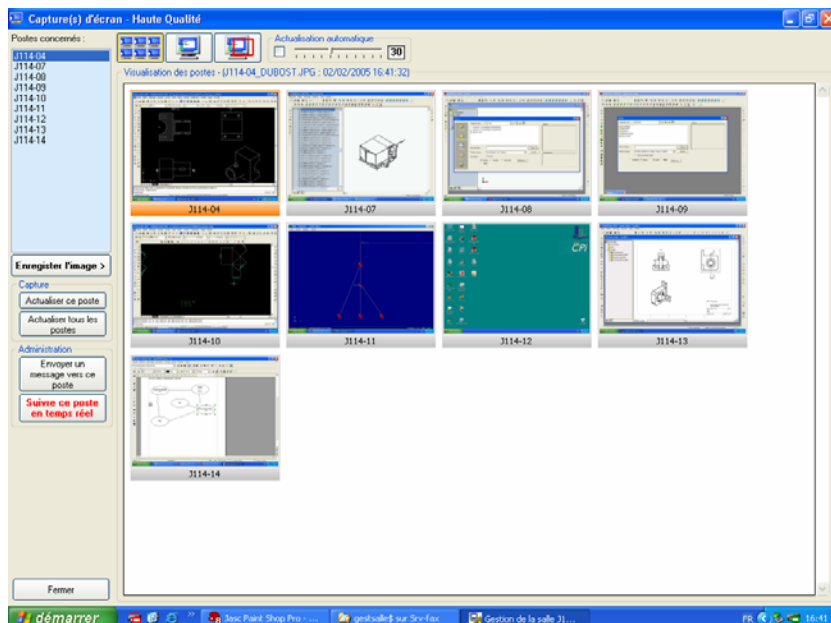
Capture(s) d'écran - Haute Qualité

Postes concernés :

J114-04
J114-07
J114-08
J114-09
J114-10
J114-11
J114-12
J114-13
J114-14

Actualisation automatique

30

Visualisation des postes - (J114-04_DUBOST.JPG : 02/02/2005 16:41:32)

J114-04

J114-07

J114-08

J114-09

J114-10

J114-11

J114-12

J114-13

J114-14

Enregister l'image >

Capture

Actualiser ce poste

Actualiser tous les postes

Administration

Envoyer un message vers ce poste

Suivre ce poste en temps réel

Fermer

démarrer

Jasc Paint Shop Pro - ...

gestsalle$ sur Srv-fax

Gestion de la salle J1...

FR

16:41